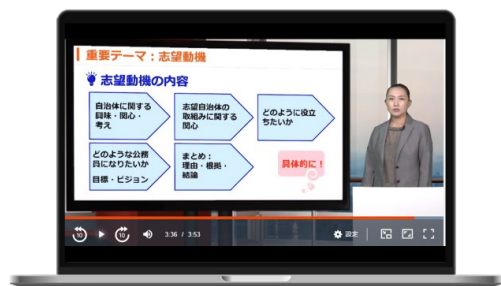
重要テーマ：志望動機

志望動機の内容

自治体に関する興味・関心・考え

志望自治体の取組みに関する関心

どのように役立ちたいか

どのような公務員になりたいか

目標・ビジョン

まとめ：理由・根拠・結論

具体的に！

10 10 3:36 / 3:53 設定